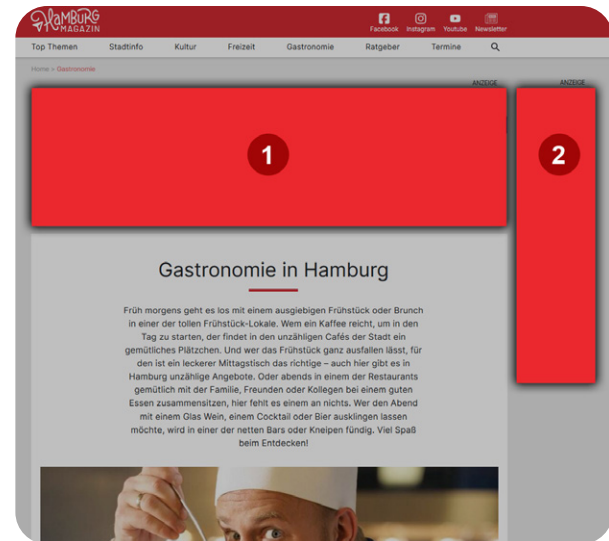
HAMBURG MAGAZIN

Facebook Instagram Youtube Newsletter

Top Themen Stadtinfo Kultur Freizeit Gastronomie Ratgeber Termine

Home > Gastronomie

ANZEIGE

ANZEIGE

1

2

Gastronomie in Hamburg

Früh morgens geht es los mit einem ausgiebigen Frühstück oder Brunch in einer der tollen Frühstück-Lokale. Wem ein Kaffee reicht, um in den Tag zu starten, der findet in den unzähligen Cafés der Stadt ein gemütliches Plätzchen. Und wer das Frühstück ganz ausfallen lässt, für den ist ein leckerer Mittagstisch das richtige – auch hier gibt es in Hamburg unzählige Angebote. Oder abends in einem der Restaurants gemütlich mit der Familie, Freunden oder Kollegen bei einem guten Essen zusammensitzen, hier fehlt es einem an nichts. Wer den Abend mit einem Glas Wein, einem Cocktail oder Bier ausklingen lassen möchte, wird in einer der netten Bars oder Kneipen fündig. Viel Spaß beim Entdecken!